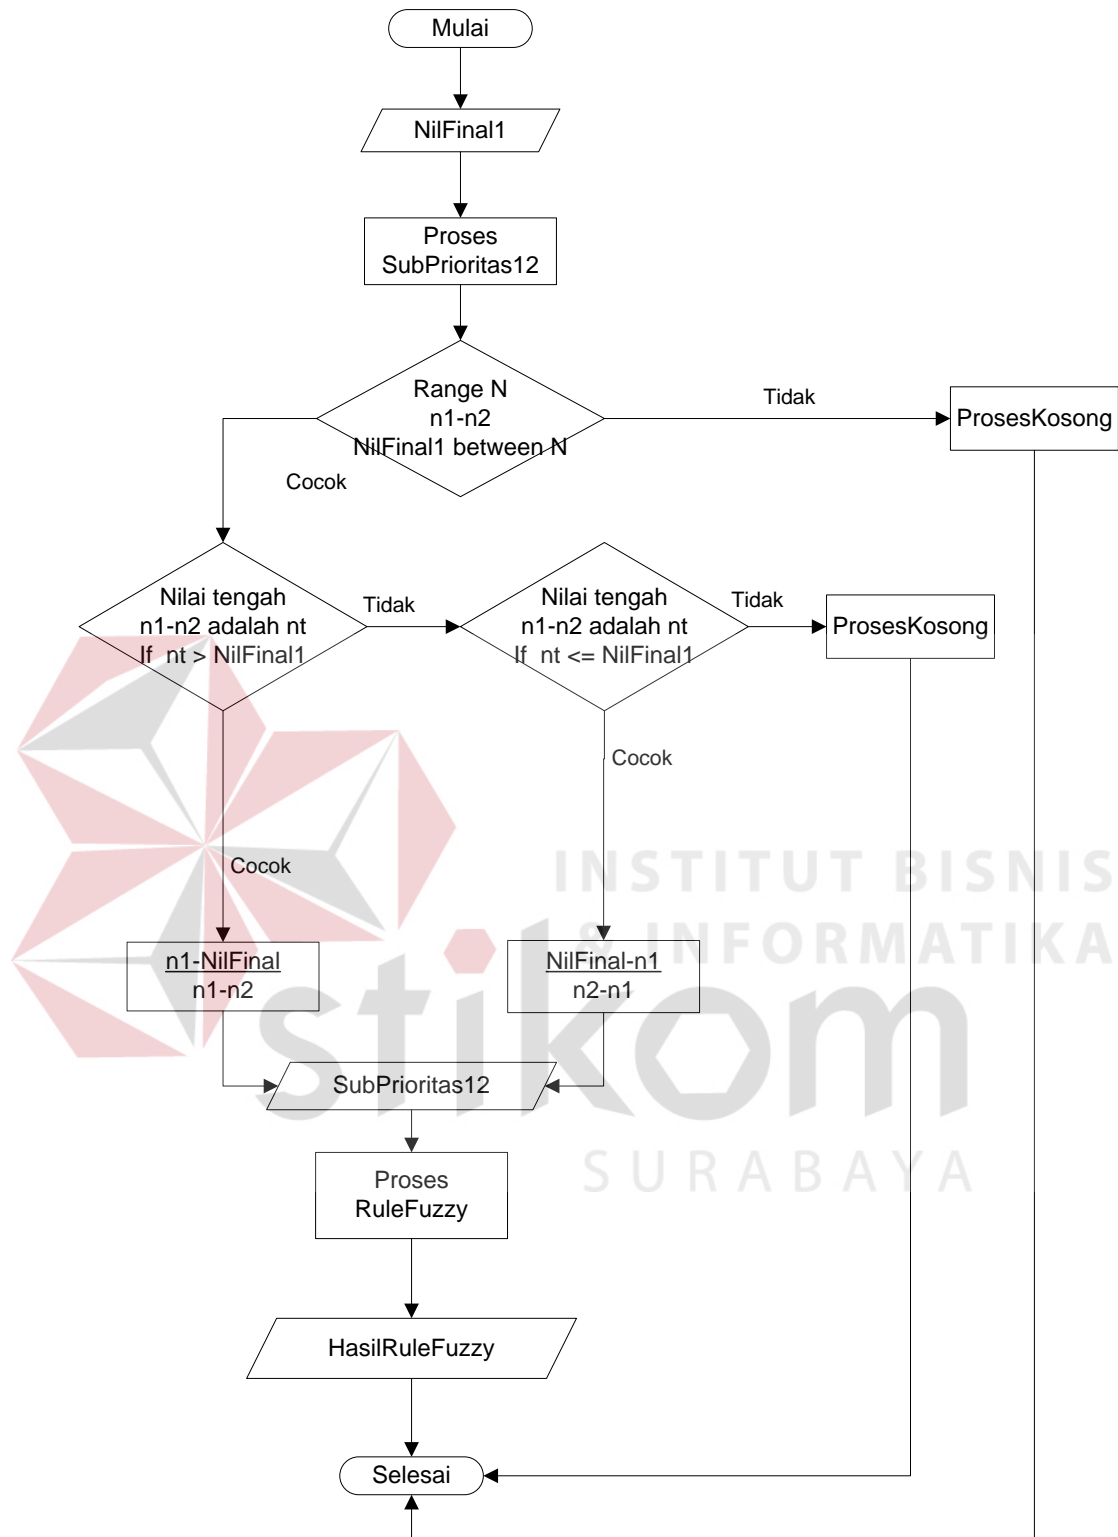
Mulai

NilFinal1

Proses SubPrioritas12

Range N
n1-n2
NilFinal1 between N

Tidak

ProsesKosong

Cocok

Nilai tengah
n1-n2 adalah nt
If nt > NilFinal1

Tidak

Nilai tengah
n1-n2 adalah nt
If nt <= NilFinal1

Tidak

ProsesKosong

Cocok

Cocok

INSTITUT BISNIS & INFORMATIKA

stikom

SURABAYA

$\frac{\text{n1-NilFinal}}{\text{n1-n2}}$

$\frac{\text{NilFinal-n1}}{\text{n2-n1}}$

SubPrioritas12

Proses RuleFuzzy

HasilRuleFuzzy

Selesai